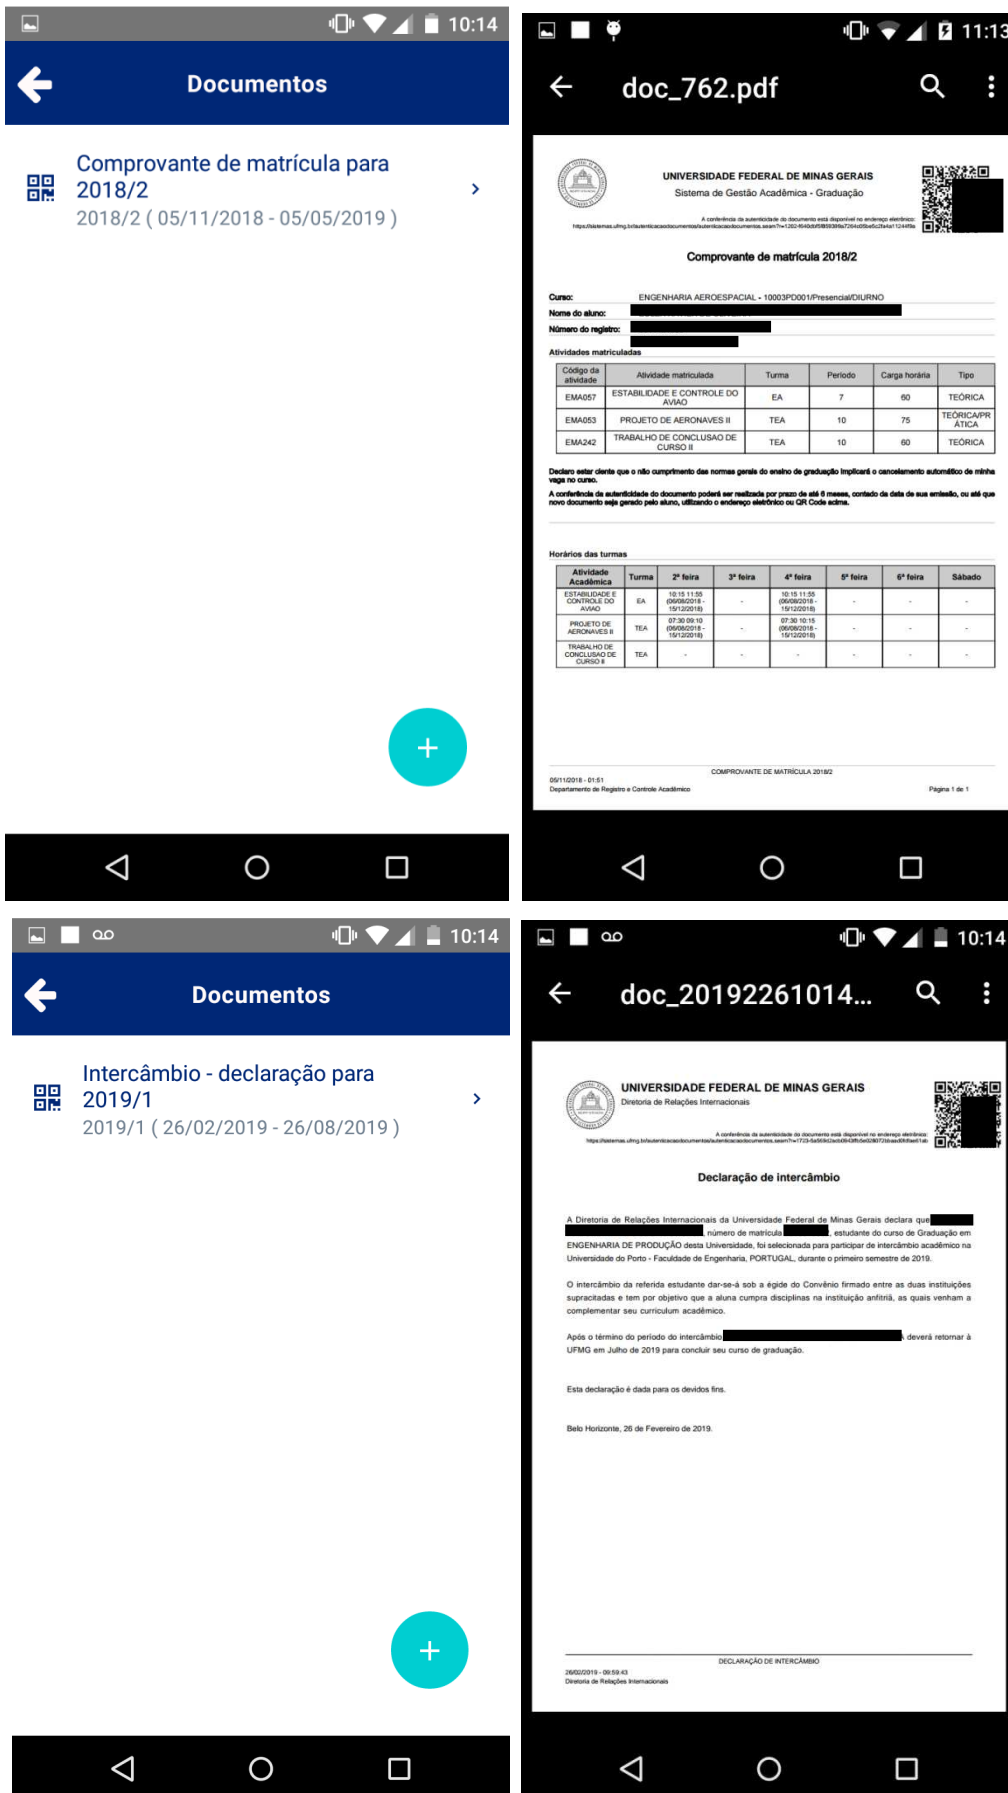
10:14

Documentos

Comprovante de matrícula para 2018/2
2018/2 ( 05/11/2018 - 05/05/2019 )

+

11:13

doc_762.pdf

UNIVERSIDADE FEDERAL DE MINAS GERAIS
Sistema de Gestão Acadêmica - Graduação

A conferência da autenticidade do documento está disponível no endereço eletrônico:
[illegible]

Comprovante de matrícula 2018/2

Curso: ENGENHARIA AEROESPACIAL - 10003PD001/Presencial/DIURNO
Nome do aluno: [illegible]
Número do registro: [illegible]

Atividades matriculadas

| Código da atividade | Atividade matriculada | Turma | Período | Carga horária | Tipo |
|---|---|---|---|---|---|
| EMA057 | ESTABILIDADE E CONTROLE DO AVIAO | EA | 7 | 60 | TEÓRICA |
| EMA053 | PROJETO DE AERONAVES II | TEA | 10 | 75 | TEÓRICA/PRÁTICA |
| EMA242 | TRABALHO DE CONCLUSAO DE CURSO II | TEA | 10 | 60 | TEÓRICA |

Declaro estar ciente que o não cumprimento das normas gerais do ensino de graduação implicará o cancelamento automático de minha vaga no curso.
A conferência da autenticidade do documento poderá ser realizada por prazo de até 6 meses, contado da data de sua emissão, ou até que novo documento seja gerado pelo aluno, utilizando o endereço eletrônico ou QR Code acima.

Horários das turmas

| Atividade Acadêmica | Turma | 2ª feira | 3ª feira | 4ª feira | 5ª feira | 6ª feira | Sábado |
|---|---|---|---|---|---|---|---|
| ESTABILIDADE E CONTROLE DO AVIAO | EA | 10:15 11:55 (06/08/2018 - 15/12/2018) | - | 10:15 11:55 (06/08/2018 - 15/12/2018) | - | - | - |
| PROJETO DE AERONAVES II | TEA | 07:30 09:10 (06/08/2018 - 15/12/2018) | - | 07:30 10:15 (06/08/2018 - 15/12/2018) | - | - | - |
| TRABALHO DE CONCLUSAO DE CURSO II | TEA | - | - | - | - | - | - |

COMPROVANTE DE MATRÍCULA 2018/2
05/11/2018 - 01:51
Departamento de Registro e Controle Acadêmico
Página 1 de 1

10:14

Documentos

Intercâmbio - declaração para 2019/1
2019/1 ( 26/02/2019 - 26/08/2019 )

+

10:14

doc_20192261014...

UNIVERSIDADE FEDERAL DE MINAS GERAIS
Diretoria de Relações Internacionais

A conferência da autenticidade do documento está disponível no endereço eletrônico:
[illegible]

Declaração de intercâmbio

A Diretoria de Relações Internacionais da Universidade Federal de Minas Gerais declara que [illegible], número de matrícula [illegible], estudante do curso de Graduação em ENGENHARIA DE PRODUÇÃO desta Universidade, foi selecionada para participar de intercâmbio acadêmico na Universidade do Porto - Faculdade de Engenharia, PORTUGAL, durante o primeiro semestre de 2019.

O intercâmbio da referida estudante dar-se-á sob a égide do Convênio firmado entre as duas instituições supracitadas e tem por objetivo que a aluna cumpra disciplinas na instituição anfitriã, as quais venham a complementar seu curriculum acadêmico.

Após o término do período do intercâmbio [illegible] deverá retornar à UFMG em Julho de 2019 para concluir seu curso de graduação.

Esta declaração é dada para os devidos fins.

Belo Horizonte, 26 de Fevereiro de 2019.

DECLARAÇÃO DE INTERCÂMBIO
26/02/2019 - 09:59:43
Diretoria de Relações Internacionais